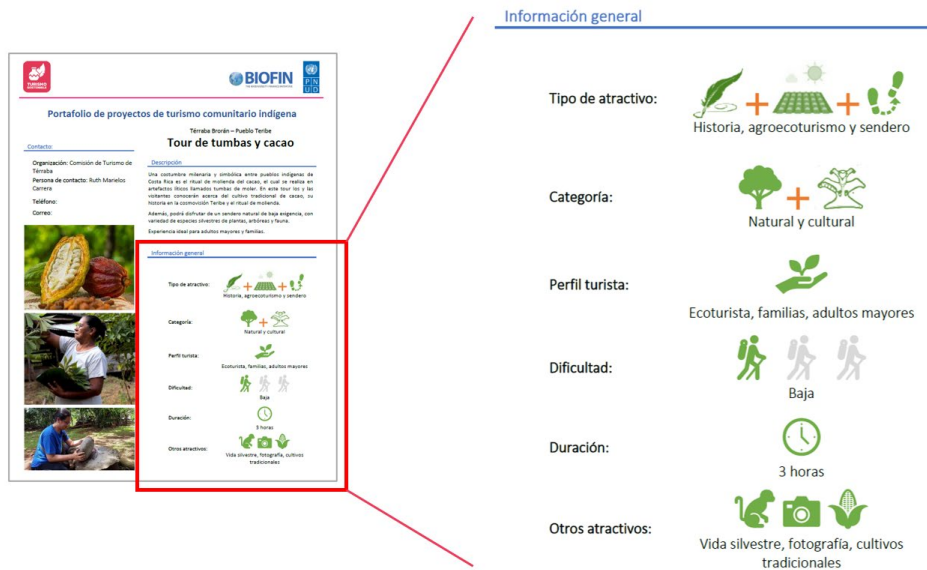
TURISMO SOSTENIBLE

BIOFIN

PNUD

Portafolio de proyectos de turismo comunitario indígena

Contacto:

Organización: Comisión de Turismo de Térraba

Persona de contacto: Ruth Marielos Carrera

Teléfono:

Correo:

Térraba Brorán – Pueblo Teribe

Tour de tumbas y cacao

Descripción

Una costumbre milenaria y simbólica entre pueblos indígenas de Costa Rica es el ritual de molienda del cacao, el cual se realiza en artefactos líticos llamados tumbas de moler. En este tour los y las visitantes conocerán acerca del cultivo tradicional de cacao, su historia en la cosmovisión Teribe y el ritual de molienda.

Además, podrá disfrutar de un sendero natural de baja exigencia, con variedad de especies silvestres de plantas, árboles y fauna.

Experiencia ideal para adultos mayores y familias.

Información general

Tipo de atractivo: Historia, agroecoturismo y sendero

Categoría: Natural y cultural

Perfil turista: Ecoturista, familias, adultos mayores

Dificultad: Baja

Duración: 3 horas

Otros atractivos: Vida silvestre, fotografía, cultivos tradicionales

Información general

Tipo de atractivo:

Historia, agroecoturismo y sendero

Categoría:

Natural y cultural

Perfil turista:

Ecoturista, familias, adultos mayores

Dificultad:

Baja

Duración:

3 horas

Otros atractivos:

Vida silvestre, fotografía, cultivos tradicionales